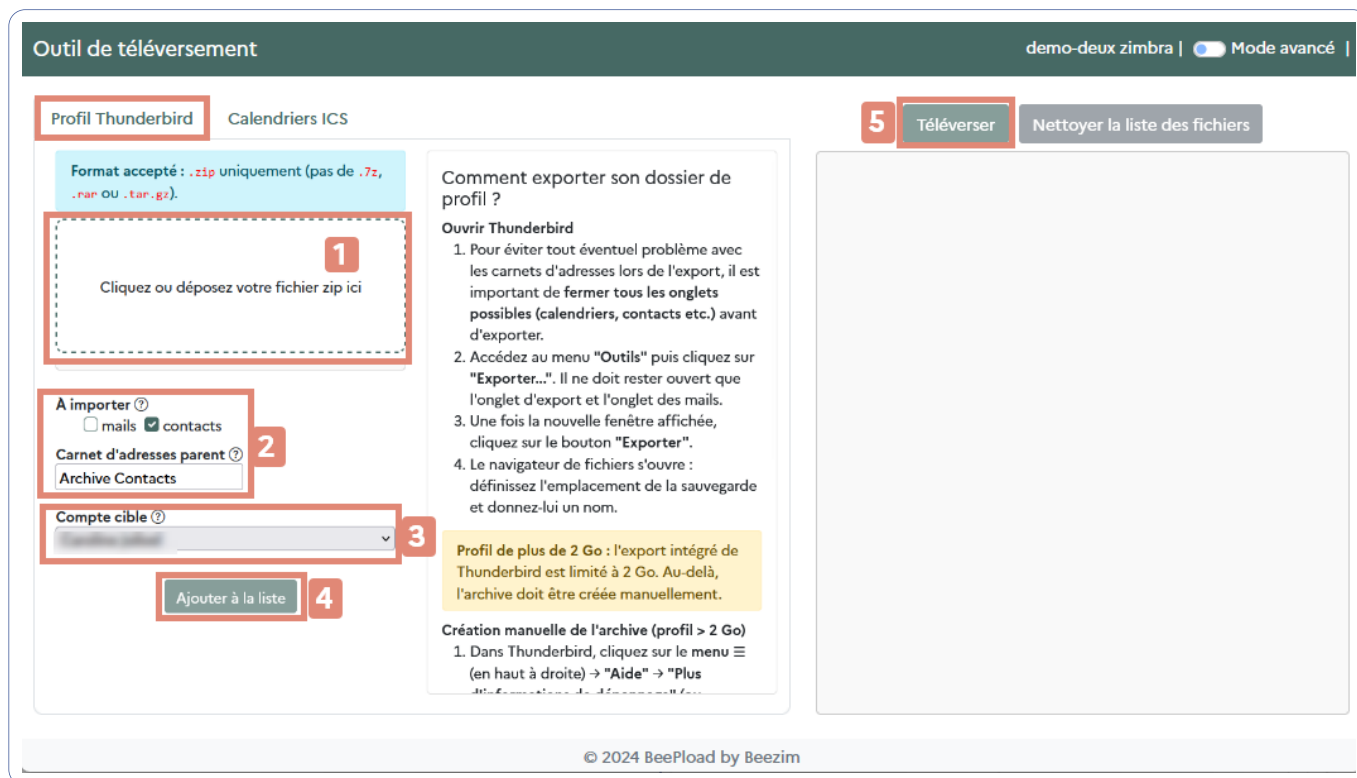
Outil de téléversement

demo-deux zimbra | Mode avancé |

Profil Thunderbird Calendriers ICS

Format accepté : .zip uniquement (pas de .7z, .rar ou .tar.gz).

1

Cliquez ou déposez votre fichier zip ici

À importer ⓘ
mails contacts

2

Carnet d'adresses parent ⓘ
Archive Contacts

Compte cible ⓘ
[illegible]

3

Ajouter à la liste 4

Comment exporter son dossier de profil ?

Ouvrir Thunderbird
1. Pour éviter tout éventuel problème avec les carnets d'adresses lors de l'export, il est important de fermer tous les onglets possibles (calendriers, contacts etc.) avant d'exporter.
2. Accédez au menu "Outils" puis cliquez sur "Exporter...". Il ne doit rester ouvert que l'onglet d'export et l'onglet des mails.
3. Une fois la nouvelle fenêtre affichée, cliquez sur le bouton "Exporter".
4. Le navigateur de fichiers s'ouvre : définissez l'emplacement de la sauvegarde et donnez-lui un nom.

Profil de plus de 2 Go : l'export intégré de Thunderbird est limité à 2 Go. Au-delà, l'archive doit être créée manuellement.

Création manuelle de l'archive (profil > 2 Go)
1. Dans Thunderbird, cliquez sur le menu ☰ (en haut à droite) → "Aide" → "Plus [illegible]

5 Téléverser Nettoyer la liste des fichiers

© 2024 BeePload by Beezim